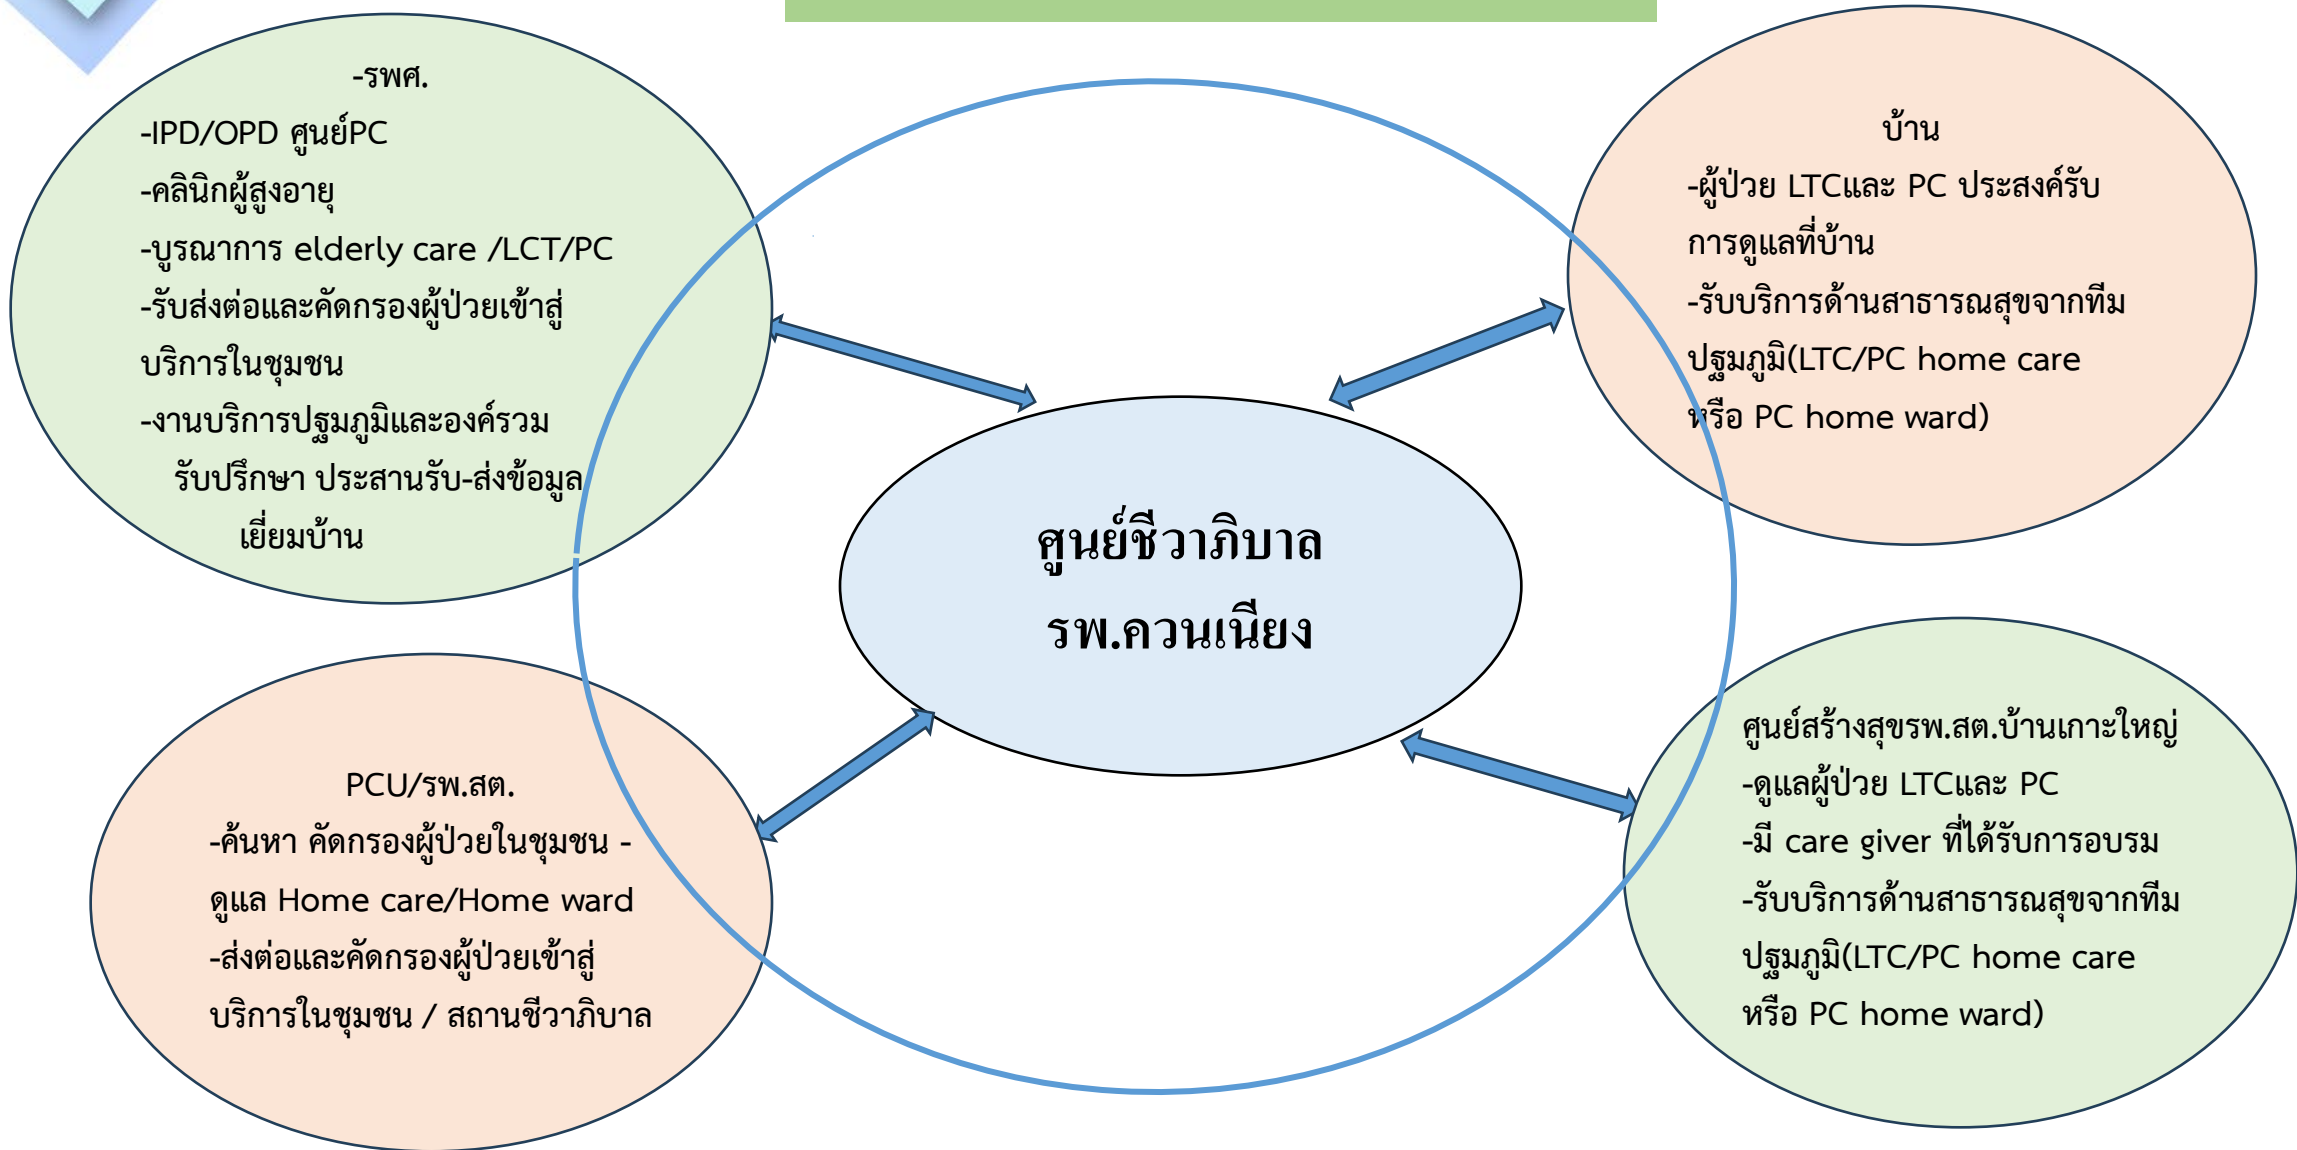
-รพศ.
-IPD/OPD ศูนย์PC
-คลินิกผู้สูงอายุ
-บูรณาการ elderly care /LCT/PC
-รับส่งต่อและคัดกรองผู้ป่วยเข้าสู่บริการในชุมชน
-งานบริการปฐมภูมิและองค์รวม รับปรึกษา ประสานรับ-ส่งข้อมูล เยี่ยมบ้าน

บ้าน
-ผู้ป่วย LTCและ PC ประสงค์รับการดูแลที่บ้าน
-รับบริการด้านสาธารณสุขจากทีมปฐมภูมิ(LTC/PC home care หรือ PC home ward)

ศูนย์ชีวาภิบาล
รพ.ควนเนียง

PCU/รพ.สต.
-ค้นหา คัดกรองผู้ป่วยในชุมชน -ดูแล Home care/Home ward
-ส่งต่อและคัดกรองผู้ป่วยเข้าสู่บริการในชุมชน / สถานชีวาภิบาล

ศูนย์สร้างสุขรพ.สต.บ้านเกาะใหญ่
-ดูแลผู้ป่วย LTCและ PC
-มี care giver ที่ได้รับการอบรม
-รับบริการด้านสาธารณสุขจากทีมปฐมภูมิ(LTC/PC home care หรือ PC home ward)